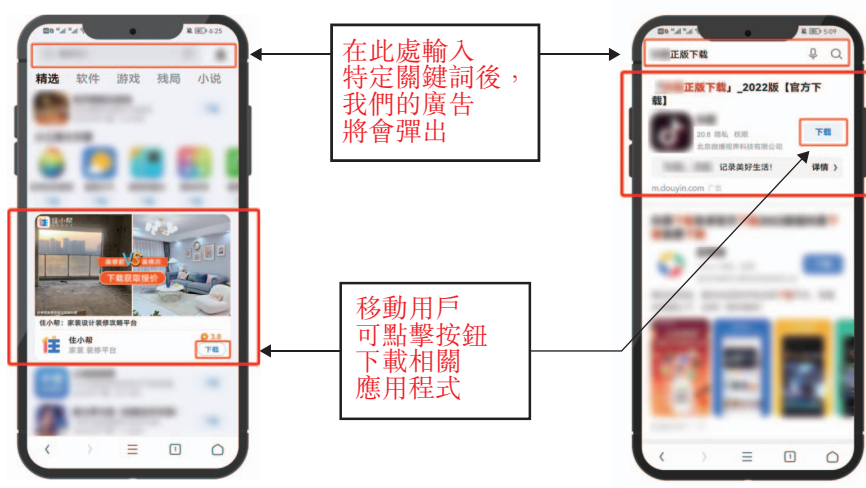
8:25

精选 软件 游戏 残局 小说

佳小帮

下载获取报价

佳小帮：家装设计装修攻略平台

佳小帮
家装 装修平台

下载

在此處輸入特定關鍵詞後，我們的廣告將會彈出

移動用戶可點擊按鈕下載相關應用程式

5:09

正版下载

正版下载」_2022版【官方下载】

20.8 隐私 权限
北京微播视界科技有限公司

下载

记录美好生活!

详情 ›

m.douyin.com 广告